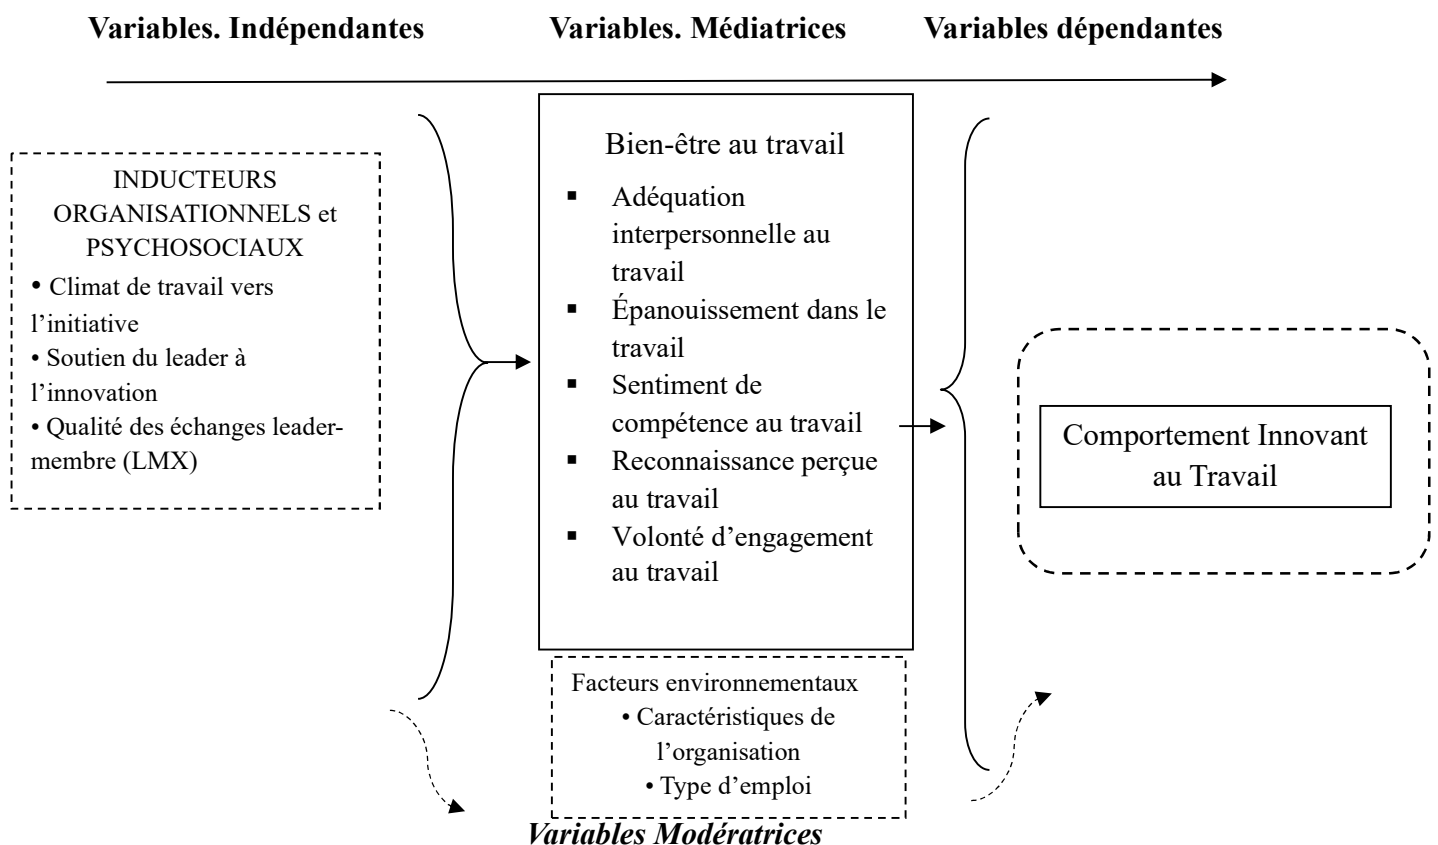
Variables. Indépendantes Variables. Médiatrices Variables dépendantes

INDUCTEURS ORGANISATIONNELS et PSYCHOSOCIAUX
• Climat de travail vers l'initiative
• Soutien du leader à l'innovation
• Qualité des échanges leader-membre (LMX)

Bien-être au travail
▪ Adéquation interpersonnelle au travail
▪ Épanouissement dans le travail
▪ Sentiment de compétence au travail
▪ Reconnaissance perçue au travail
▪ Volonté d'engagement au travail

Comportement Innovant au Travail

Facteurs environnementaux
• Caractéristiques de l'organisation
• Type d'emploi

Variables Modératrices